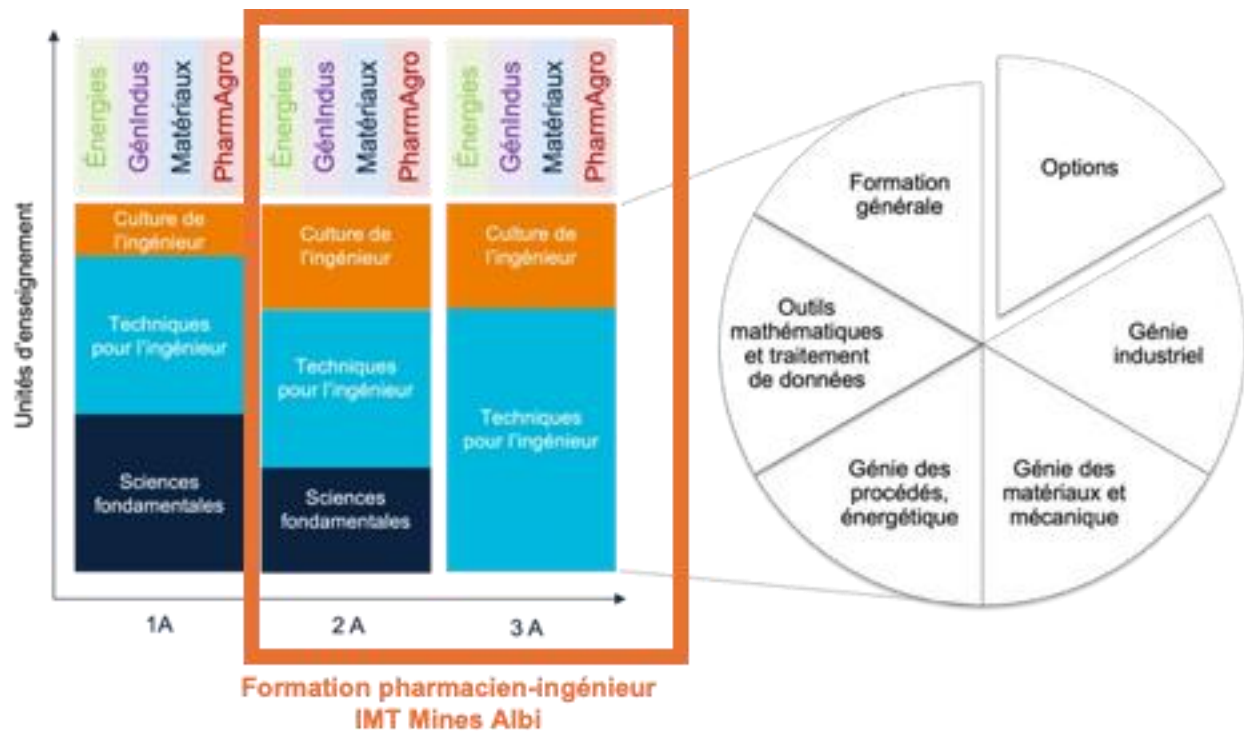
Unités d'enseignement

Énergies
GénIndus
Matériaux
PharmAgro

Culture de l'ingénieur
Techniques pour l'ingénieur
Sciences fondamentales

Énergies
GénIndus
Matériaux
PharmAgro

Culture de l'ingénieur
Techniques pour l'ingénieur
Sciences fondamentales

Énergies
GénIndus
Matériaux
PharmAgro

Culture de l'ingénieur
Techniques pour l'ingénieur

1A
2 A
3 A

Formation générale
Options
Outils mathématiques et traitement de données
Génie industriel
Génie des procédés, énergétique
Génie des matériaux et mécanique

Formation pharmacien-ingénieur
IMT Mines Albi